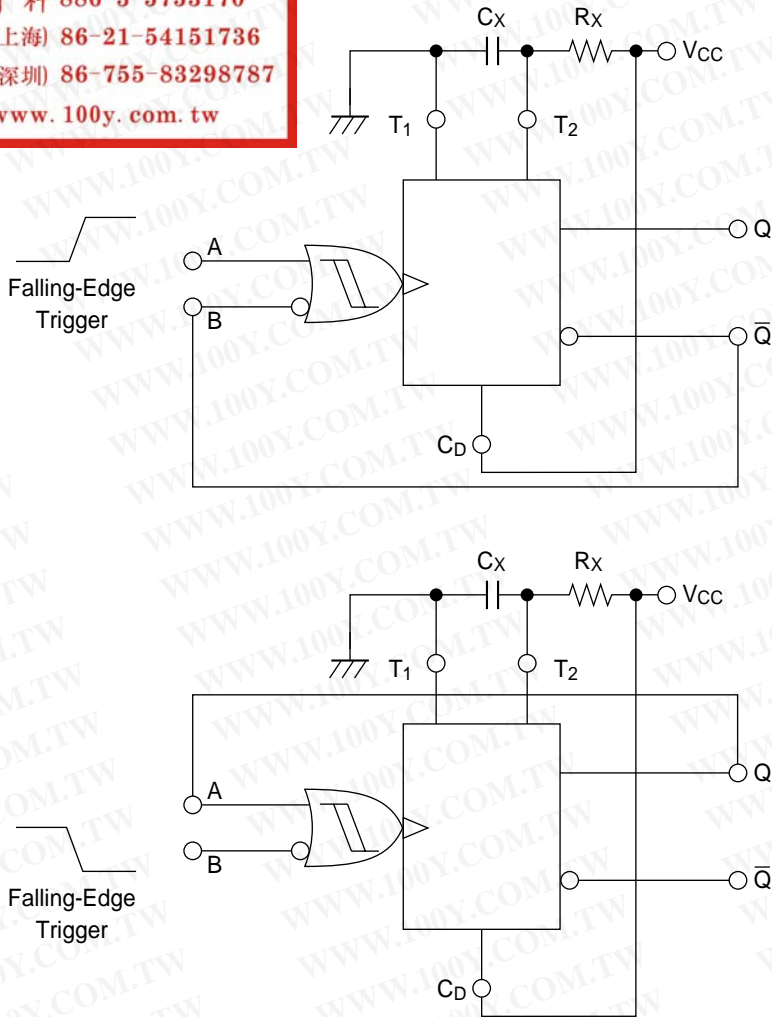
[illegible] 886-3-5753170
上海) 86-21-54151736
深圳) 86-755-83298787
www.100y.com.tw

$C_X$
$R_X$
$V_{CC}$
$T_1$
$T_2$
A
B
Falling-Edge Trigger
Q
$\overline{Q}$
$C_D$

$C_X$
$R_X$
$V_{CC}$
$T_1$
$T_2$
A
B
Falling-Edge Trigger
Q
$\overline{Q}$
$C_D$

WWW.100Y.COM.TW